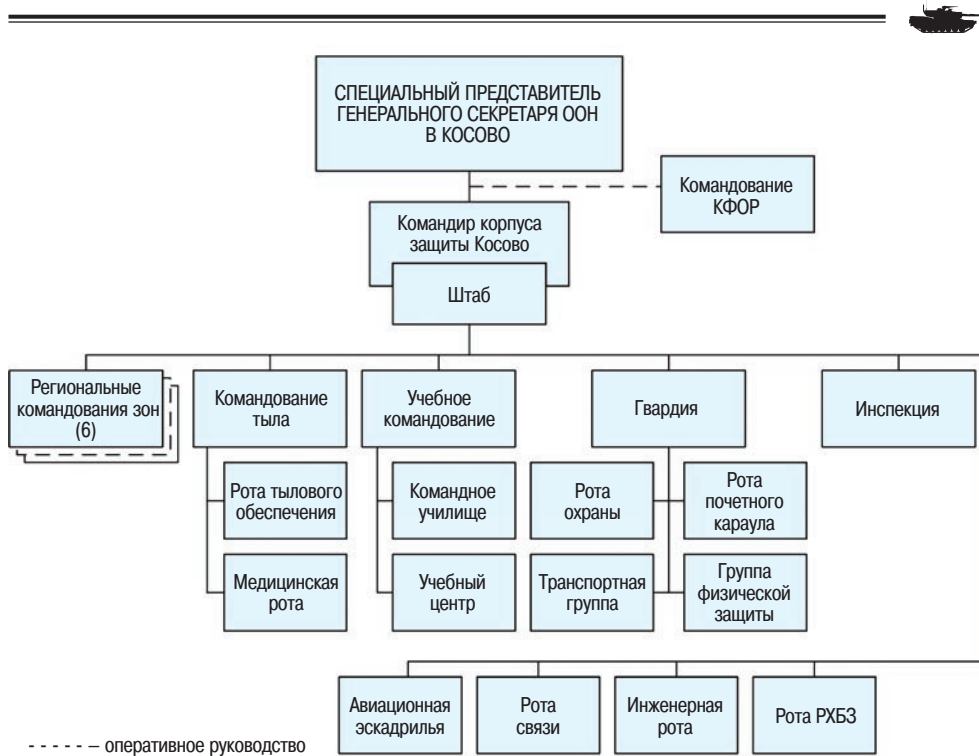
СПЕЦИАЛЬНЫЙ ПРЕДСТАВИТЕЛЬ ГЕНЕРАЛЬНОГО СЕКРЕТАРЯ ООН В КОСОВО

Командование КФОР

Командир корпуса защиты Косово

Штаб

Региональные командования зон (6)

Командование тыла

Рота тылового обеспечения

Медицинская рота

Учебное командование

Командное училище

Учебный центр

Гвардия

Рота охраны

Рота почетного караула

Транспортная группа

Группа физической защиты

Инспекция

Авиационная эскадрилья

Рота связи

Инженерная рота

Рота РХБЗ

- - - - - – оперативное руководство